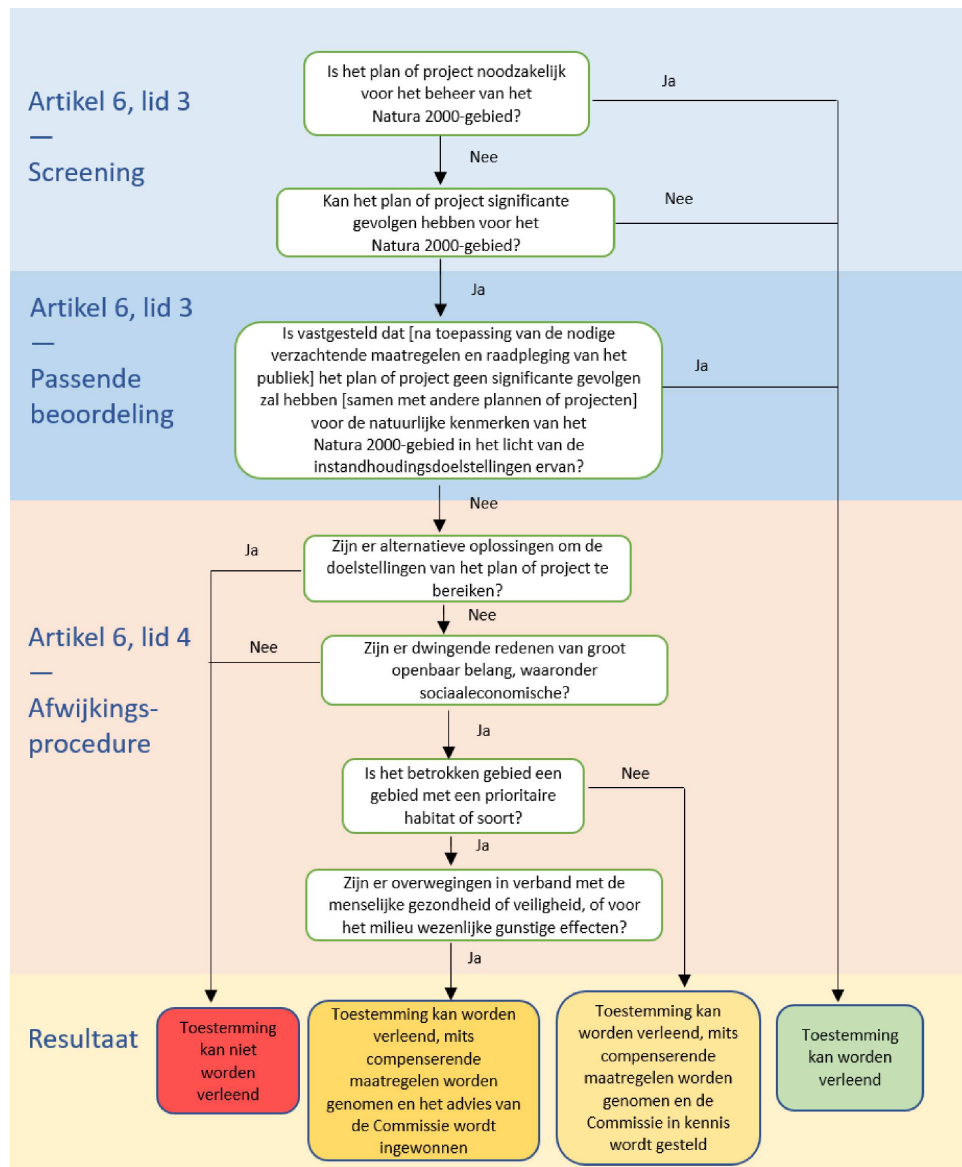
Artikel 6, lid 3
—
Screening

Is het plan of project noodzakelijk voor het beheer van het Natura 2000-gebied?

Ja

Nee

Kan het plan of project significante gevolgen hebben voor het Natura 2000-gebied?

Nee

Ja

Artikel 6, lid 3
—
Passende beoordeling

Is vastgesteld dat [na toepassing van de nodige verzachtende maatregelen en raadpleging van het publiek] het plan of project geen significante gevolgen zal hebben [samen met andere plannen of projecten] voor de natuurlijke kenmerken van het Natura 2000-gebied in het licht van de instandhoudingsdoelstellingen ervan?

Ja

Nee

Artikel 6, lid 4
—
Afwijkingsprocedure

Ja

Zijn er alternatieve oplossingen om de doelstellingen van het plan of project te bereiken?

Nee

Nee

Zijn er dwingende redenen van groot openbaar belang, waaronder sociaaleconomische?

Ja

Is het betrokken gebied een gebied met een prioritaire habitat of soort?

Nee

Ja

Zijn er overwegingen in verband met de menselijke gezondheid of veiligheid, of voor het milieu wezenlijke gunstige effecten?

Ja

Resultaat

Toestemming kan niet worden verleend

Toestemming kan worden verleend, mits compenserende maatregelen worden genomen en het advies van de Commissie wordt ingewonnen

Toestemming kan worden verleend, mits compenserende maatregelen worden genomen en de Commissie in kennis wordt gesteld

Toestemming kan worden verleend